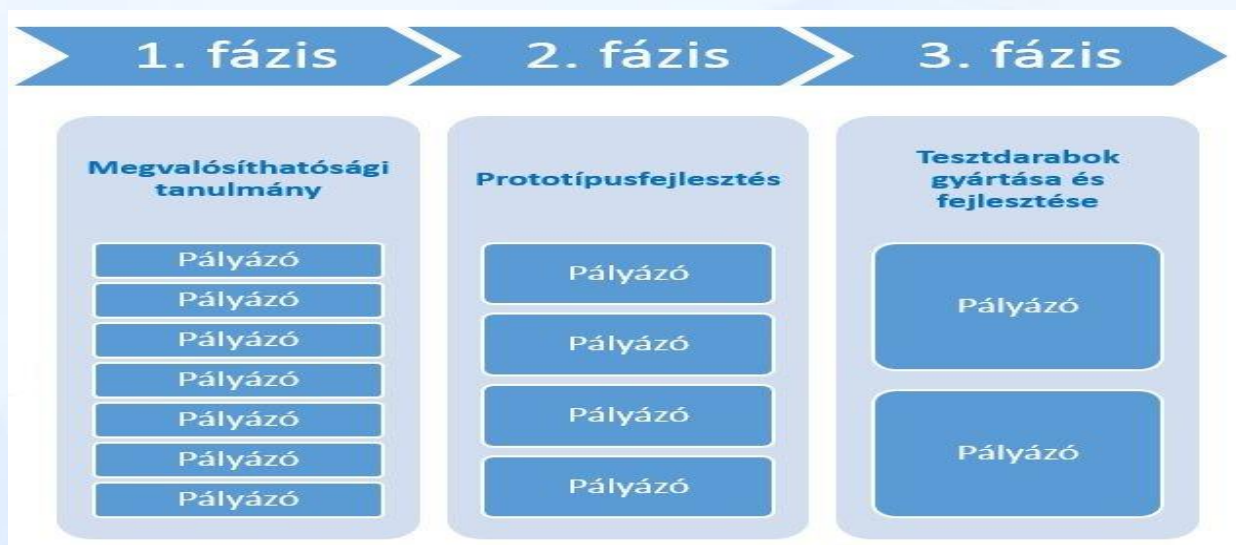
1. fázis

2. fázis

3. fázis

Megvalósíthatósági tanulmány

Pályázó
Pályázó
Pályázó
Pályázó
Pályázó
Pályázó
Pályázó

Prototípusfejlesztés

Pályázó
Pályázó
Pályázó
Pályázó

Tesztdarabok gyártása és fejlesztése

Pályázó
Pályázó